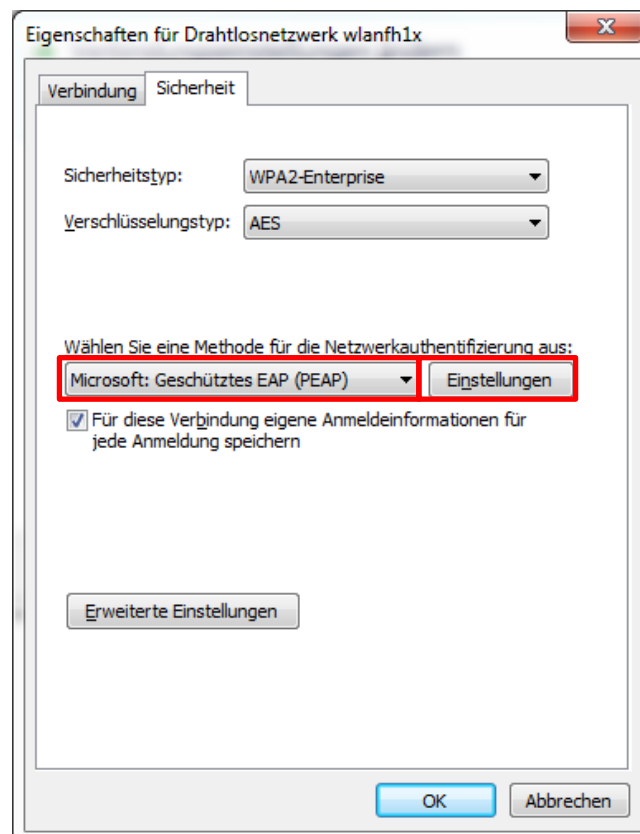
Eigenschaften für Drahtlosnetzwerk wlanfh1x

Verbindung
Sicherheit

Sicherheitstyp: WPA2-Enterprise

Verschlüsselungstyp: AES

Wählen Sie eine Methode für die Netzwerkauthentifizierung aus:

Microsoft: Geschütztes EAP (PEAP)
Einstellungen

Für diese Verbindung eigene Anmeldeinformationen für jede Anmeldung speichern

Erweiterte Einstellungen

OK
Abbrechen